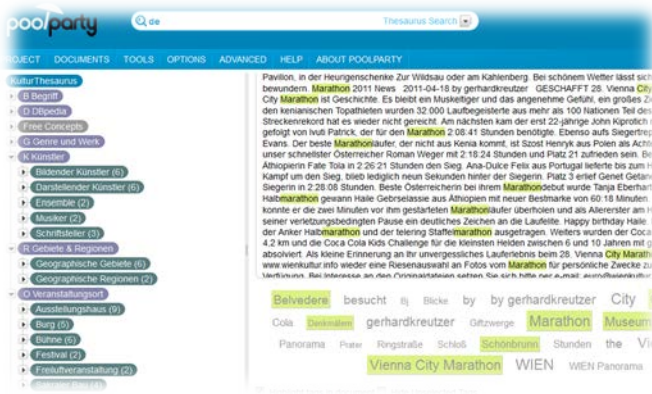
poolparty

de

Thesaurus Search

OJECT DOCUMENTS TOOLS OPTIONS ADVANCED HELP ABOUT POOLPARTY

KulturThesaurus
B Begriff
D DBpedia
Free Concepts
G Genre und Werk
K Künstler
Bildender Künstler (6)
Darstellender Künstler (6)
Ensemble (2)
Musiker (2)
Schriftsteller (3)
R Gebiete & Regionen
Geographische Gebiete (6)
Geographische Regionen (2)
O Veranstaltungsort
Ausstellungshaus (9)
Burg (5)
Bühne (6)
Festival (2)
Freiluftveranstaltung (2)
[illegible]

Pavillon, in der Heurigenschenke Zur Wildsau oder am Kahlenberg. Bei schönem Wetter lässt sich bewundern. Marathon 2011 News 2011-04-18 by gerhardkreutzer GESCHAFFT 28. Vienna City City Marathon ist Geschichte. Es bleibt ein Musketiger und das angenehme Gefühl, ein großes Z den kenianischen Topathleten wurden 32 000 Laufbegeisterte aus mehr als 100 Nationen Teil des Streckenrekord hat es wieder nicht gereicht. Am nächsten kam der erst 22-jährige John Kiprotich gefolgt von Ivuti Patrick, der für den Marathon 2:08:41 Stunden benötigte. Ebenso aufs Siegertrep Evans. Der beste Marathonläufer, der nicht aus Kenia kommt, ist Szost Henryk aus Polen als Achte unser schnellster Österreicher Roman Weger mit 2:18:24 Stunden und Platz 21 zufrieden sein. Be Äthiopierin Fate Tola in 2:26:21 Stunden den Sieg. Ana-Dulce Felix aus Portugal lieferte bis zum H Kampf um den Sieg, blieb lediglich neun Sekunden hinter der Siegerin. Platz 3 erlief Genet Getan Siegerin in 2:28:08 Stunden. Beste Österreicherin bei ihrem Marathondebut wurde Tanja Eberhart Halbmarathon gewann Haile Gebrselassie aus Äthiopien mit neuer Bestmarke von 60:18 Minuten. konnte er die zwei Minuten vor ihm gestarteten Marathonläufer überholen und als Allererster am H seiner verletzungsbedingten Pause ein deutliches Zeichen an die Laufelite. Happy birthday Haile der Anker Halbmarathon und der telering Staffelmarathon ausgetragen. Weiters wurden der Coca 4,2 km und die Coca Cola Kids Challenge für die kleinsten Helden zwischen 6 und 10 Jahren mit g absolviert. Als kleine Erinnerung an ihr unvergessliches Lauferlebnis beim 28. Vienna City Marath www.wienkultur.info wieder eine Riesenauswahl an Fotos vom Marathon für persönliche Zwecke zu Verfügung. Bei Interesse an den Originaldateien setzen Sie sich bitte per e-mail: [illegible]

Belvedere besucht Bj Blicke by by gerhardkreutzer City
Cola Denkmälern gerhardkreutzer Giftzwerge Marathon Museum
Panorama Prater Ringstraße Schloß Schönbrunn Stunden the Vi
Vienna City Marathon WIEN WIEN Panorama